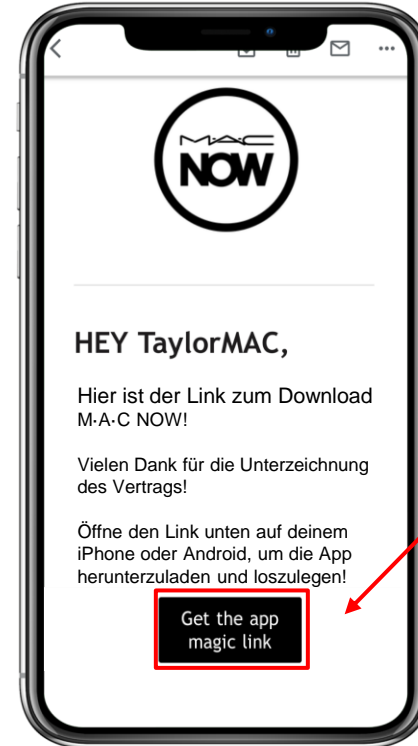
M·A·C
NOW

HEY TaylorMAC,

Hier ist der Link zum Download M·A·C NOW!

Vielen Dank für die Unterzeichnung des Vertrags!

Öffne den Link unten auf deinem iPhone oder Android, um die App herunterzuladen und loszulegen!

Get the app magic link